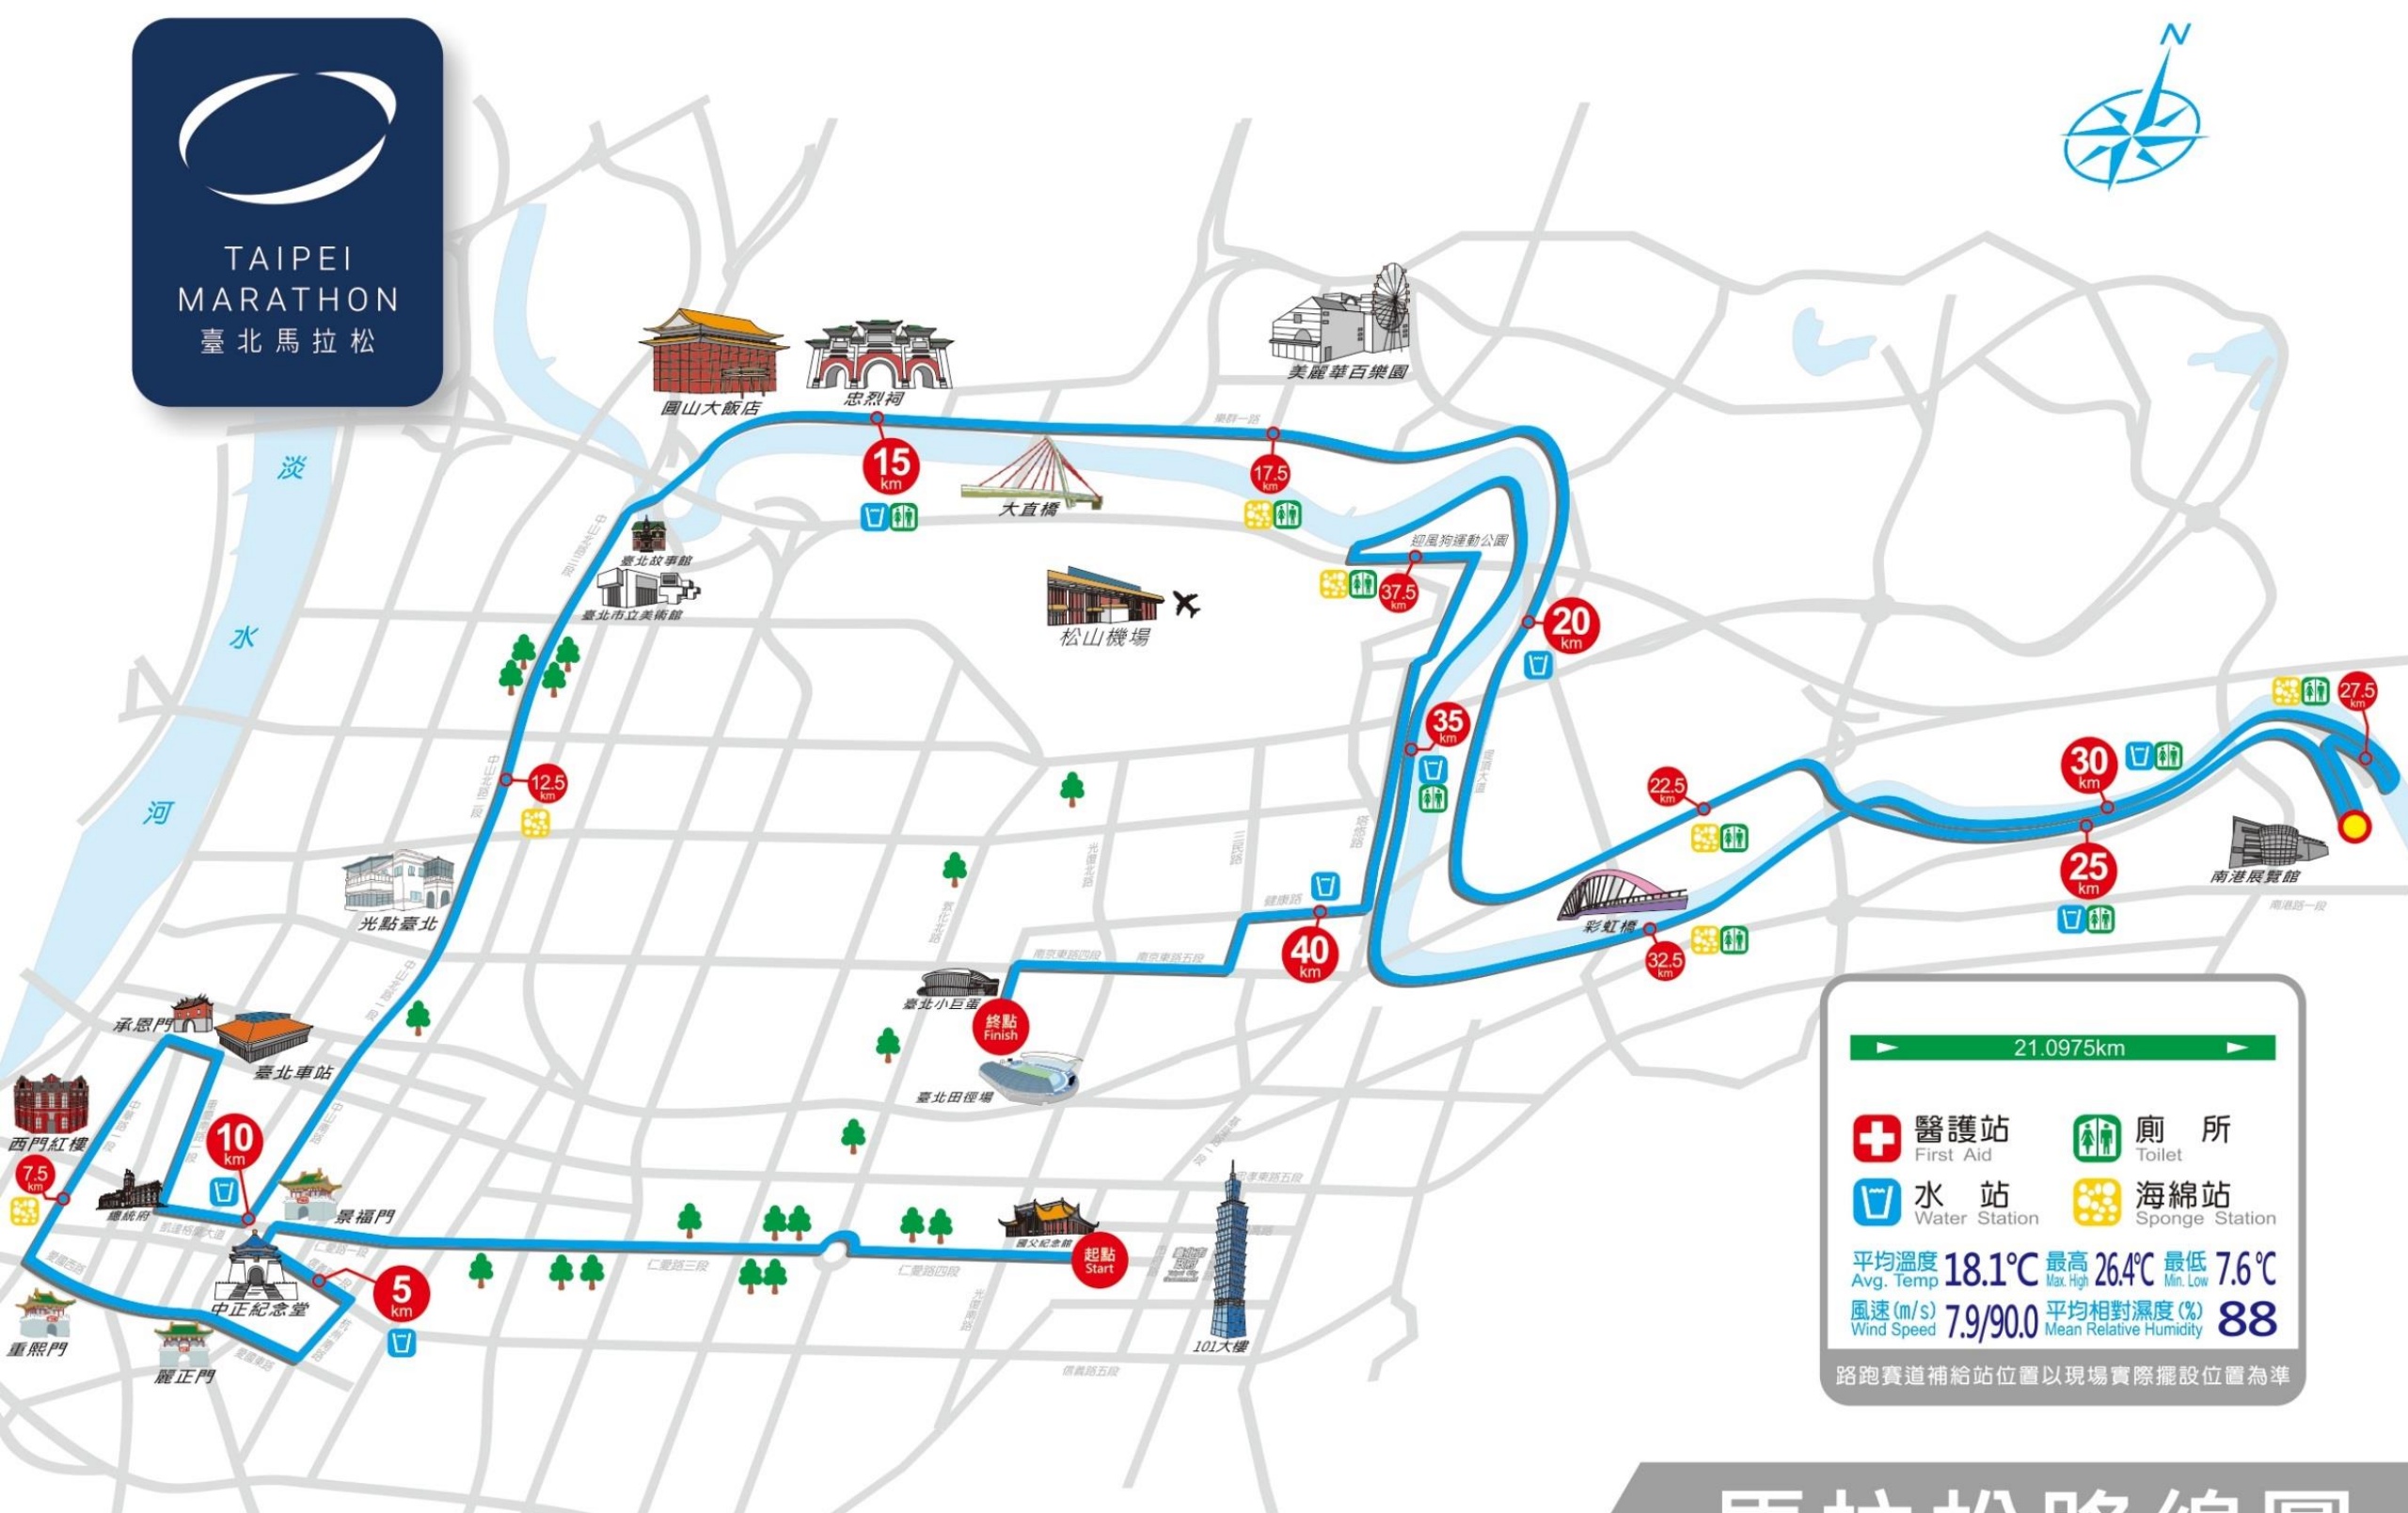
TAIPEI
MARATHON
臺北馬拉松

N

淡
水
河

圓山大飯店
忠烈祠
美麗華百樂園
大直橋
臺北故事館
臺北市立美術館
松山機場
迎風狗運動公園
光點臺北
承恩門
臺北車站
西門紅樓
總統府
景福門
中正紀念堂
重熙門
麗正門
臺北小巨蛋
臺北田徑場
國父紀念館
101大樓
彩虹橋
南港展覽館

5 km
7.5 km
10 km
12.5 km
15 km
17.5 km
20 km
22.5 km
25 km
27.5 km
30 km
32.5 km
35 km
37.5 km
40 km

終點 Finish
起點 Start

21.0975km

醫護站 First Aid
廁所 Toilet
水站 Water Station
海綿站 Sponge Station

平均溫度 Avg. Temp 18.1℃ 最高 Max. High 26.4℃ 最低 Min. Low 7.6℃
風速(m/s) Wind Speed 7.9/90.0 平均相對濕度(%) Mean Relative Humidity 88

路跑賽道補給站位置以現場實際擺設位置為準

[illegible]